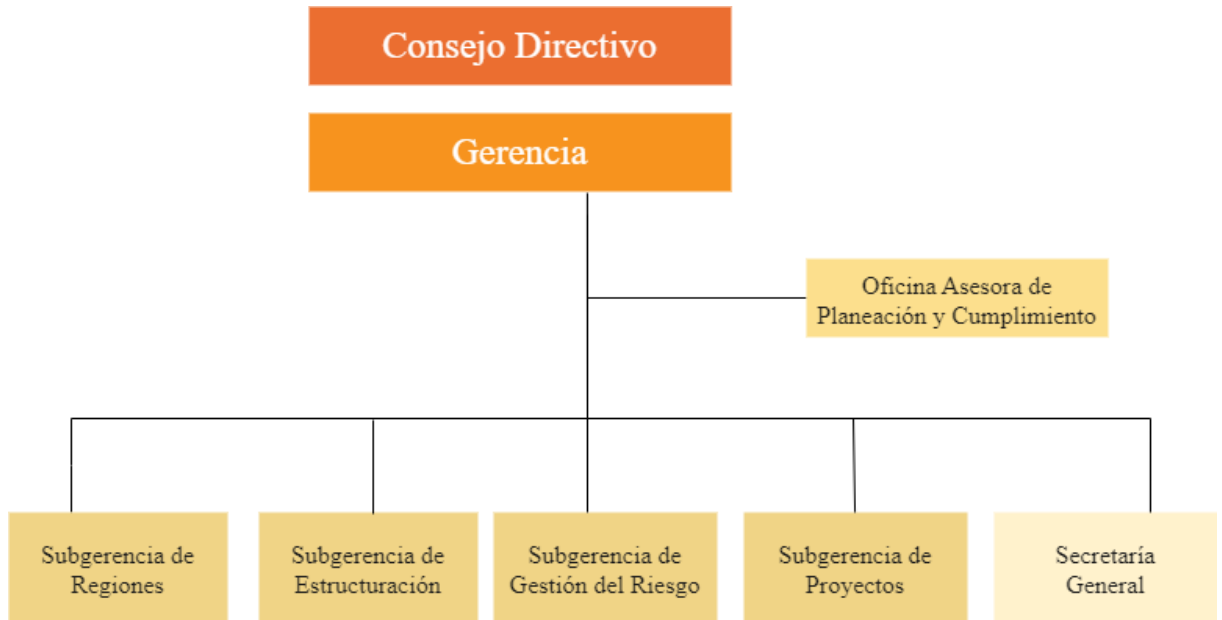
Consejo Directivo

Gerencia

Oficina Asesora de Planeación y Cumplimiento

Subgerencia de Regiones

Subgerencia de Estructuración

Subgerencia de Gestión del Riesgo

Subgerencia de Proyectos

Secretaría General